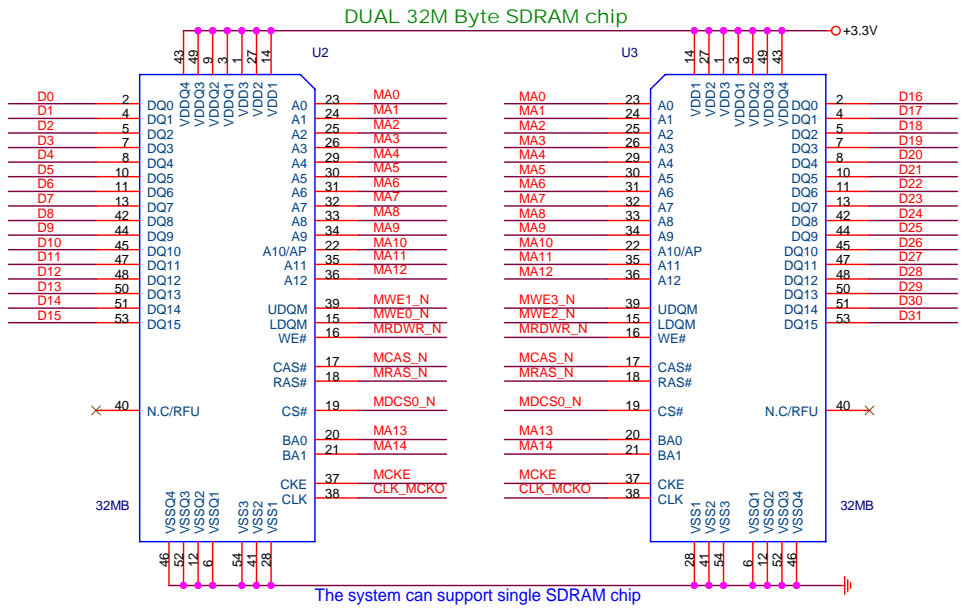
DUAL 32M Byte SDRAM chip

+3.3V

U2

43 49 9 3 1 27 14
VDDQ4 VDDQ3 VDDQ2 VDDQ1 VDD3 VDD2 VDD1

D0 2 DQ0
D1 4 DQ1
D2 5 DQ2
D3 7 DQ3
D4 8 DQ4
D5 10 DQ5
D6 11 DQ6
D7 13 DQ7
D8 42 DQ8
D9 44 DQ9
D10 45 DQ10
D11 47 DQ11
D12 48 DQ12
D13 50 DQ13
D14 51 DQ14
D15 53 DQ15

40 N.C/RFU

32MB

A0 23 MA0
A1 24 MA1
A2 25 MA2
A3 26 MA3
A4 29 MA4
A5 30 MA5
A6 31 MA6
A7 32 MA7
A8 33 MA8
A9 34 MA9
A10/AP 22 MA10
A11 35 MA11
A12 36 MA12

UDQM 39 MWE1_N
LDQM 15 MWE0_N
WE# 16 MRDWR_N

CAS# 17 MCAS_N
RAS# 18 MRAS_N

CS# 19 MDCS0_N

BA0 20 MA13
BA1 21 MA14

CKE 37 MCKE
CLK 38 CLK_MCKO

VSSQ4 VSSQ3 VSSQ2 VSSQ1 VSS3 VSS2 VSS1
46 52 12 6 54 41 28

U3

14 27 1 3 9 49 43
VDD1 VDD2 VDD3 VDDQ1 VDDQ2 VDDQ3 VDDQ4

MA0 23 A0
MA1 24 A1
MA2 25 A2
MA3 26 A3
MA4 29 A4
MA5 30 A5
MA6 31 A6
MA7 32 A7
MA8 33 A8
MA9 34 A9
MA10 22 A10/AP
MA11 35 A11
MA12 36 A12

MWE3_N 39 UDQM
MWE2_N 15 LDQM
MRDWR_N 16 WE#

MCAS_N 17 CAS#
MRAS_N 18 RAS#

MDCS0_N 19 CS#

MA13 20 BA0
MA14 21 BA1

MCKE 37 CKE
CLK_MCKO 38 CLK

DQ0 2 D16
DQ1 4 D17
DQ2 5 D18
DQ3 7 D19
DQ4 8 D20
DQ5 10 D21
DQ6 11 D22
DQ7 13 D23
DQ8 42 D24
DQ9 44 D25
DQ10 45 D26
DQ11 47 D27
DQ12 48 D28
DQ13 50 D29
DQ14 51 D30
DQ15 53 D31

N.C/RFU 40

32MB

VSS1 VSS2 VSS3 VSSQ1 VSSQ2 VSSQ3 VSSQ4
28 41 54 6 12 52 46

The system can support single SDRAM chip